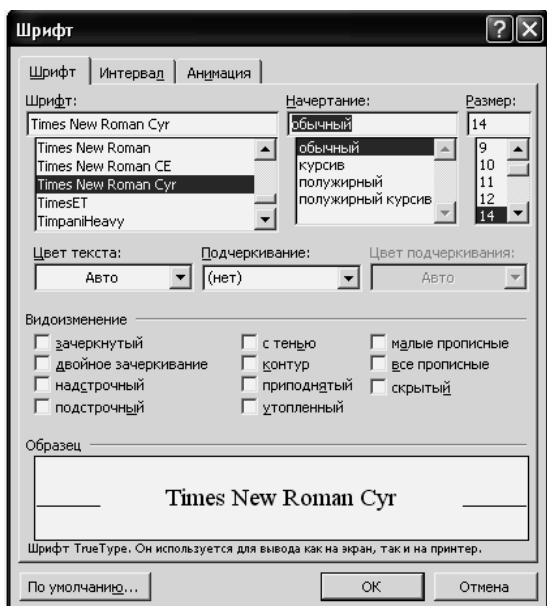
Шрифт

Шрифт | Интервал | Анимация

Шрифт:
Times New Roman Cyr
Times New Roman
Times New Roman CE
Times New Roman Cyr
TimesET
TimpaniHeavy

Начертание:
обычный
обычный
курсив
полужирный
полужирный курсив

Размер:
14
9
10
11
12
14

Цвет текста:
Авто

Подчеркивание:
(нет)

Цвет подчеркивания:
Авто

Видоизменение
зачеркнутый
двойное зачеркивание
надстрочный
подстрочный
с тенью
контур
приподнятый
утопленный
малые прописные
все прописные
скрытый

Образец
Times New Roman Cyr

Шрифт TrueType. Он используется для вывода как на экран, так и на принтер.

По умолчанию... | ОК | Отмена